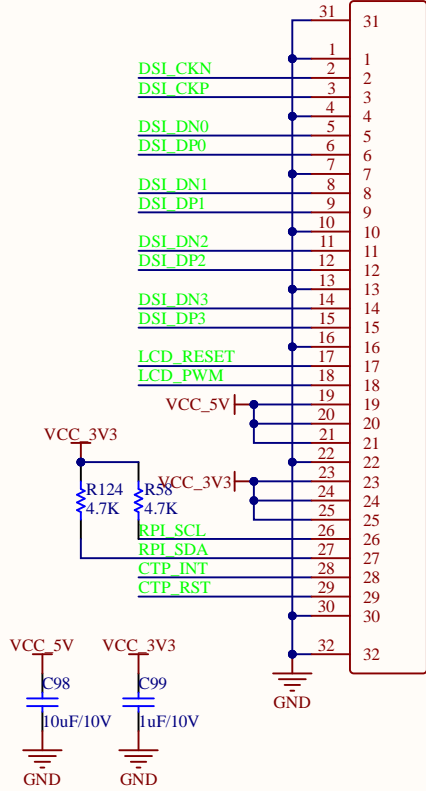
31
31
1
1
DSI_CKN
2
2
DSI_CKP
3
3
4
4
DSI_DN0
5
5
DSI_DP0
6
6
7
7
DSI_DN1
8
8
DSI_DP1
9
9
10
10
DSI_DN2
11
11
DSI_DP2
12
12
13
13
DSI_DN3
14
14
DSI_DP3
15
15
16
16
LCD_RESET
17
17
LCD_PWM
18
18
VCC_5V
19
19
20
20
21
21
VCC_3V3
22
22
R124
4.7K
R58
4.7K
VCC_3V3
23
23
24
24
25
25
RPI_SCL
26
26
RPI_SDA
27
27
CTP_INT
28
28
CTP_RST
29
29
30
30
32
32
GND
VCC_5V
C98
10uF/10V
GND
VCC_3V3
C99
1uF/10V
GND